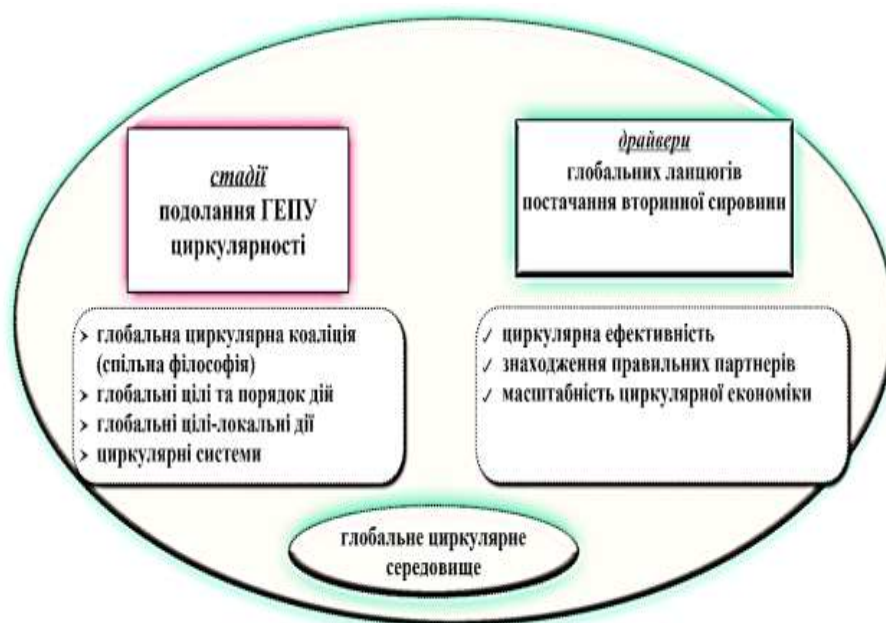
*стадії*
подолання ГЕПУ циркулярності

*драйвери*
глобальних ланцюгів постачання вторинної сировини

> глобальна циркулярна коаліція (спільна філософія)
> глобальні цілі та порядок дій
> глобальні цілі-локальні дії
> циркулярні системи

✓ циркулярна ефективність
✓ знаходження правильних партнерів
✓ масштабність циркулярної економіки

глобальне циркулярне середовище